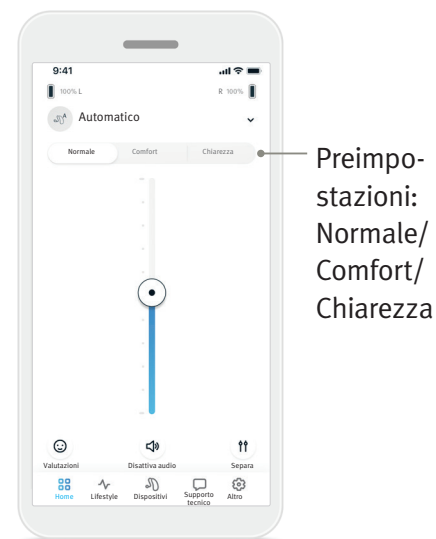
9:41

100% L

R 100%

Automatico

Normale

Comfort

Chiarezza

Preimpostazioni: Normale/ Comfort/ Chiarezza

Valutazioni

Disattiva audio

Separa

Home

Lifestyle

Dispositivi

Supporto tecnico

Altro